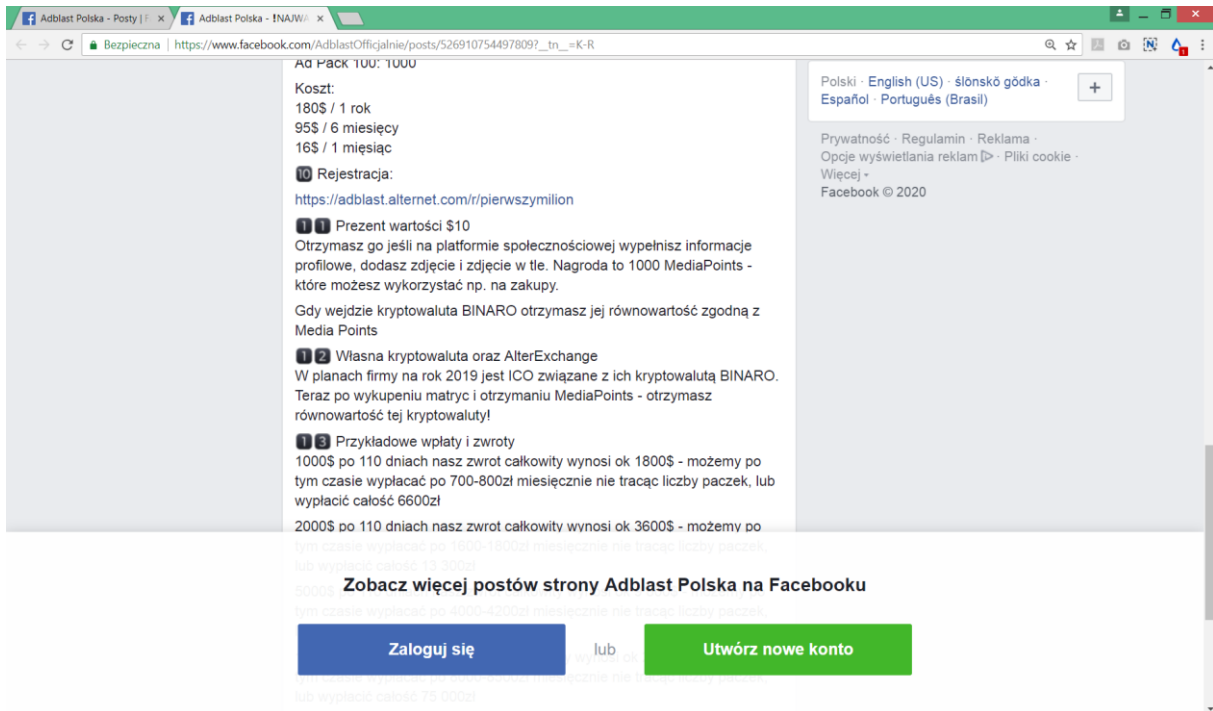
Adblast Polska - Posty | F ×
Adblast Polska - !NAJWA ×

Bezpieczna | https://www.facebook.com/AdblastOfficjalnie/posts/526910754497809?__tn__=K-R

Ad Pack 100: 1000

Koszt:
180$ / 1 rok
95$ / 6 miesięcy
16$ / 1 miesiąc

10 Rejestracja:

https://adblast.alternet.com/r/pierwszymilion

11 Prezent wartości $10
Otrzymasz go jeśli na platformie społecznościowej wypełnisz informacje profilowe, dodasz zdjęcie i zdjęcie w tle. Nagroda to 1000 MediaPoints - które możesz wykorzystać np. na zakupy.

Gdy wejdzie kryptowaluta BINARO otrzymasz jej równowartość zgodną z Media Points

12 Własna kryptowaluta oraz AlterExchange
W planach firmy na rok 2019 jest ICO związane z ich kryptowalutą BINARO. Teraz po wykupeniu matryc i otrzymaniu MediaPoints - otrzymasz równowartość tej kryptowaluty!

13 Przykładowe wpłaty i zwroty
1000$ po 110 dniach nasz zwrot całkowity wynosi ok 1800$ - możemy po tym czasie wypłacać po 700-800zł miesięcznie nie tracąc liczby paczek, lub wypłacić całość 6600zł

2000$ po 110 dniach nasz zwrot całkowity wynosi ok 3600$ - możemy po tym czasie wypłacać po 1600-1800zł miesięcznie nie tracąc liczby paczek, lub wypłacić całość 13 300zł

5000$ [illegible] tym czasie wypłacać po 4000-4200zł miesięcznie nie tracąc liczby paczek

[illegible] wynosi ok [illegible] tym czasie wypłacać po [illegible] miesięcznie nie tracąc liczby paczek, lub wypłacić całość 75 000zł

Polski · English (US) · ślōnskŏ gŏdka · Español · Português (Brasil)
+

Prywatność · Regulamin · Reklama · Opcje wyświetlania reklam · Pliki cookie · Więcej ·
Facebook © 2020

Zobacz więcej postów strony Adblast Polska na Facebooku

Zaloguj się
lub
Utwórz nowe konto